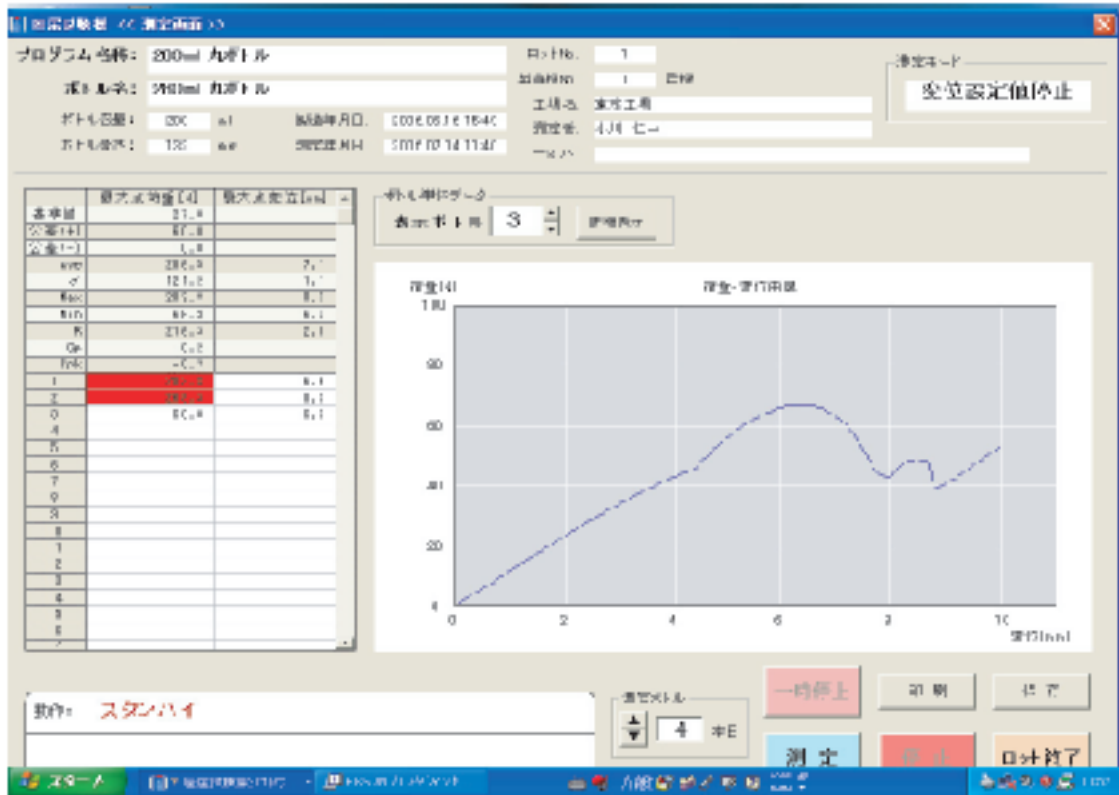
圧縮試験機 << 測定画面 >>

プログラム名称: 200ml 丸ボトル
ボトル名称: 200ml 丸ボトル
ボトル容量: 200 ml
ボトル重さ: 13 g
試験年月日: 2006.08.16 16:40
測定日時: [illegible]

ロットNo. 1
試験本数 1 回目
工場名 東京工場
測定者 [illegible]
コメント

測定モード
変位設定値停止

| | 最大圧縮荷重[N] | 最大点変位[mm] |
|---|---|---|
| 基準値 | 21.4 | |
| 公差(+) | 67.0 | |
| 公差(-) | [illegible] | |
| ave | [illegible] | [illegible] |
| σ | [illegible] | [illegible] |
| Max | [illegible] | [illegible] |
| Min | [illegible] | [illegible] |
| R | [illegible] | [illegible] |
| Cp | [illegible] | |
| Cpk | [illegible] | |
| 1 | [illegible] | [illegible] |
| 2 | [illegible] | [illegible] |
| 3 | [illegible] | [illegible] |
| 4 | | |
| 5 | | |
| 6 | | |
| 7 | | |
| 8 | | |
| 9 | | |
| 10 | | |
| 11 | | |
| 12 | | |
| 13 | | |
| 14 | | |
| 15 | | |
| 16 | | |
| 17 | | |

ボトル毎のデータ
表示ボトル 3 詳細表示

荷重[N]
荷重-変位曲線
100
80
60
40
20
0
0 2 4 6 8 10
変位[mm]

動作: スタンバイ

測定ボトル
4 本目

一時停止 印刷 保存
測定 停止 ロット終了

スタート